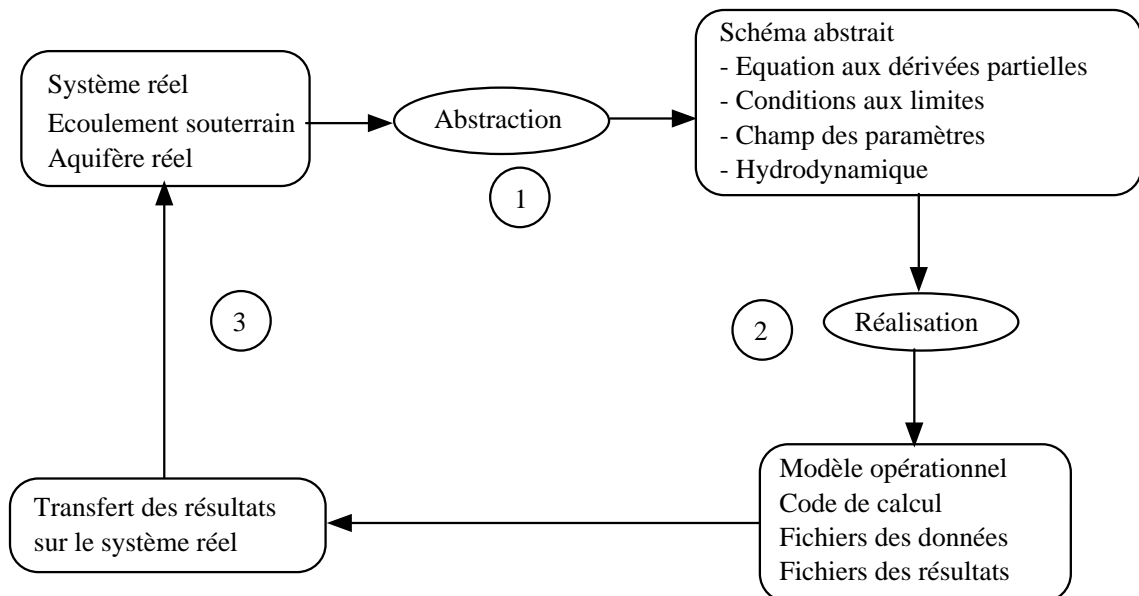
Système réel
Ecoulement souterrain
Aquifère réel

Abstraction

1

Schéma abstrait
- Equation aux dérivées partielles
- Conditions aux limites
- Champ des paramètres
- Hydrodynamique

3

2

Réalisation

Modèle opérationnel
Code de calcul
Fichiers des données
Fichiers des résultats

Transfert des résultats sur le système réel